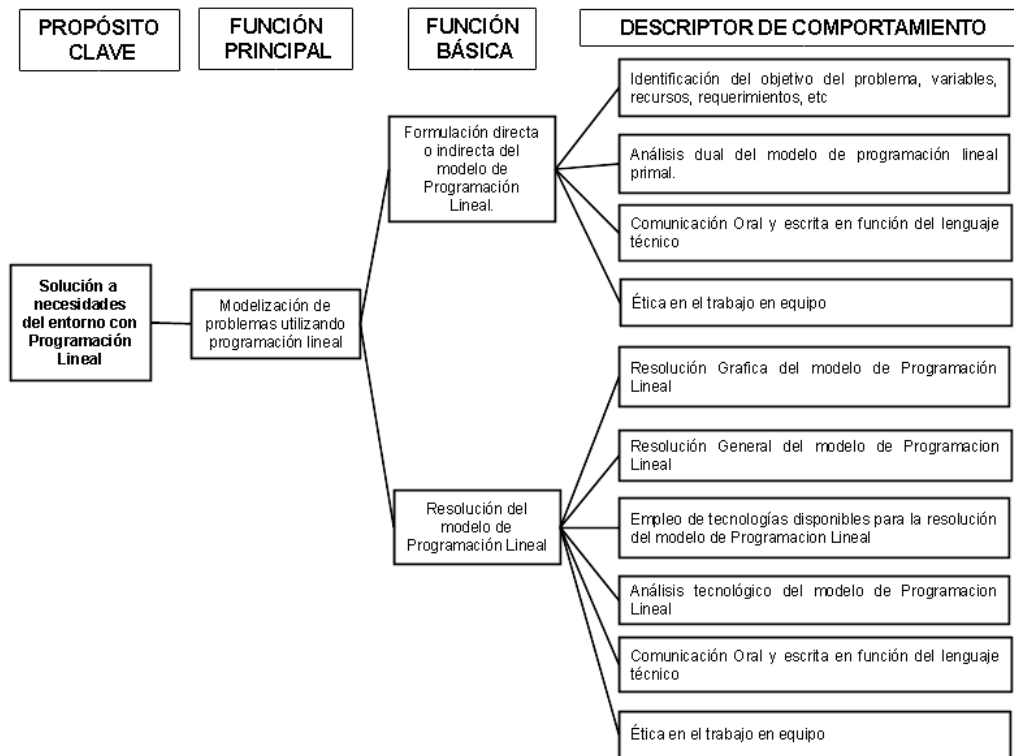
PROPÓSITO CLAVE

FUNCIÓN PRINCIPAL

FUNCIÓN BÁSICA

DESCRIPTOR DE COMPORTAMIENTO

Solución a necesidades del entorno con Programación Lineal

Modelización de problemas utilizando programación lineal

Formulación directa o indirecta del modelo de Programación Lineal.

Identificación del objetivo del problema, variables, recursos, requerimientos, etc

Análisis dual del modelo de programación lineal primal.

Comunicación Oral y escrita en función del lenguaje técnico

Ética en el trabajo en equipo

Resolución del modelo de Programación Lineal

Resolución Grafica del modelo de Programación Lineal

Resolución General del modelo de Programacion Lineal

Empleo de tecnologías disponibles para la resolución del modelo de Programacion Lineal

Análisis tecnológico del modelo de Programacion Lineal

Comunicación Oral y escrita en función del lenguaje técnico

Ética en el trabajo en equipo